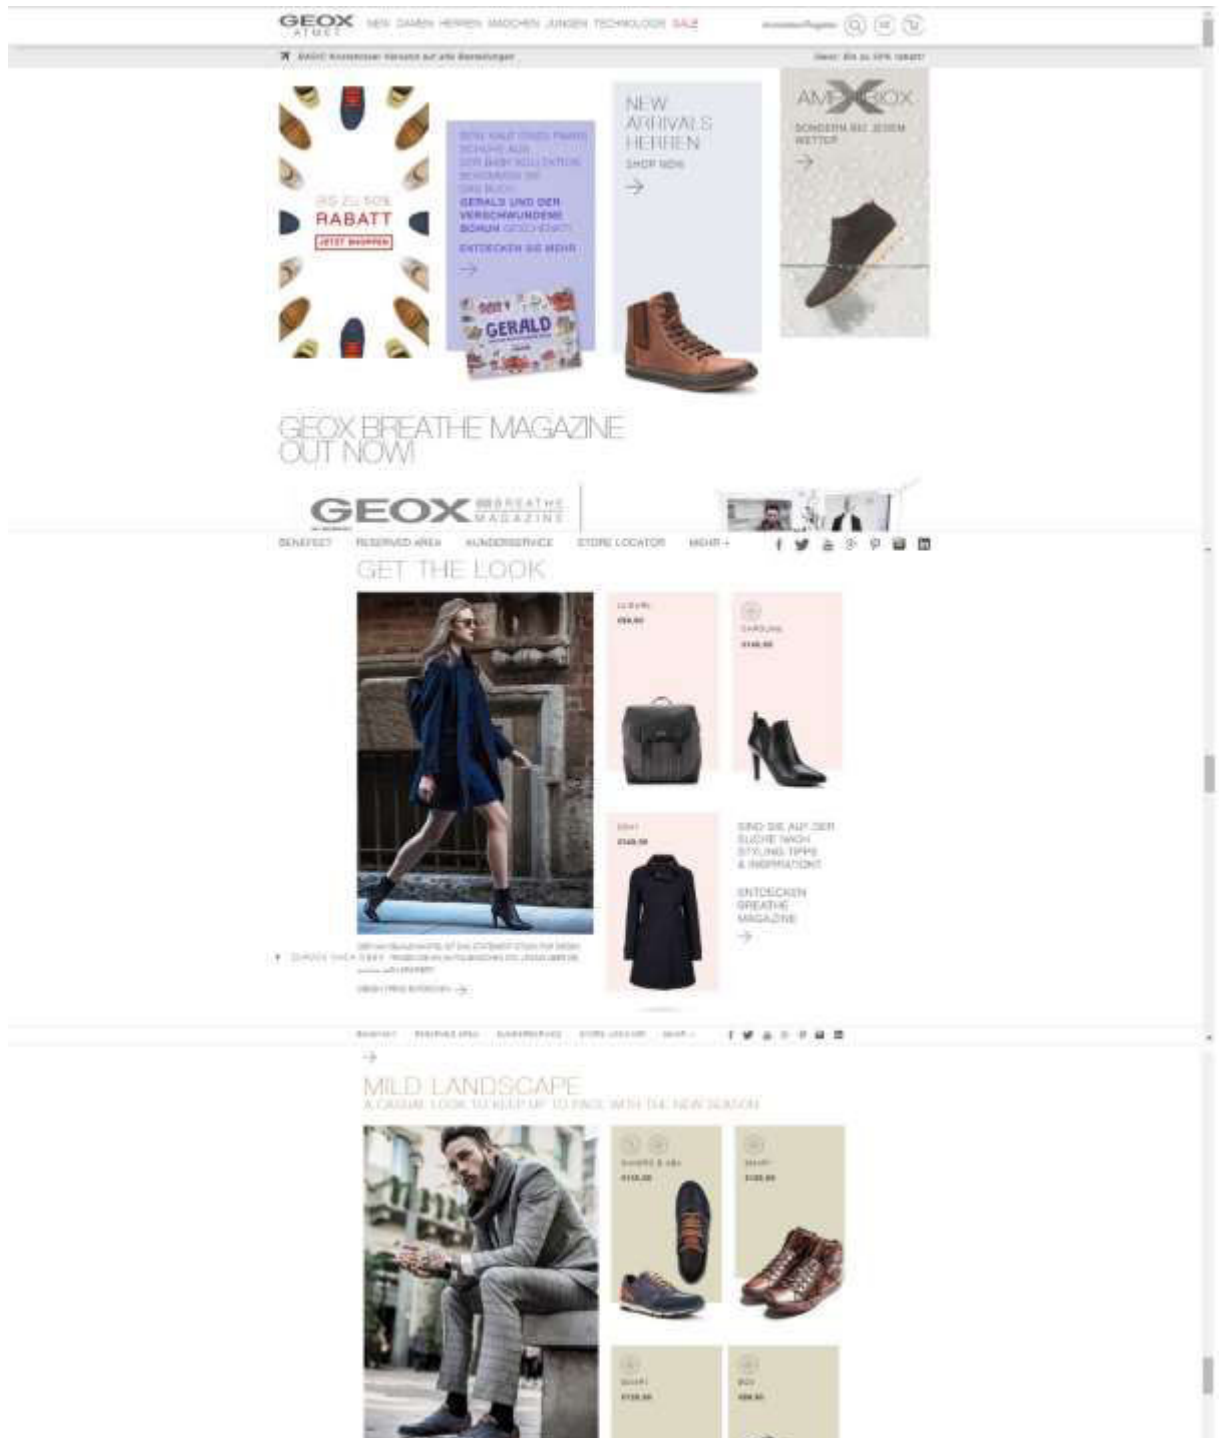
GEOX RESPIRA

NEW DAMEN HERREN MÄDCHEN JUNGEN TECHNOLOGIE SALE

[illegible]

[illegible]

BIS ZU 50% RABATT

JETZT SHOPPEN

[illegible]
GERALD UND DER VERSCHWUNDENE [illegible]
ENTDECKEN SIE MEHR

GERALD

NEW ARRIVALS HERREN

SHOP NOW

AMPHIBIOX

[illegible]

GEOX BREATHE MAGAZINE OUT NOW!

GEOX BREATHE MAGAZINE

BENEFEET RESERVED AREA KUNDENSERVICE STORE LOCATOR MEHR +

GET THE LOOK

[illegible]

SIND SIE AUF DER SUCHE NACH STYLING TIPPS & INSPIRATION?

ENTDECKEN BREATHE MAGAZINE

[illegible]

MILD LANDSCAPE

A CASUAL LOOK TO KEEP UP TO PACE WITH THE NEW SEASON

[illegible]